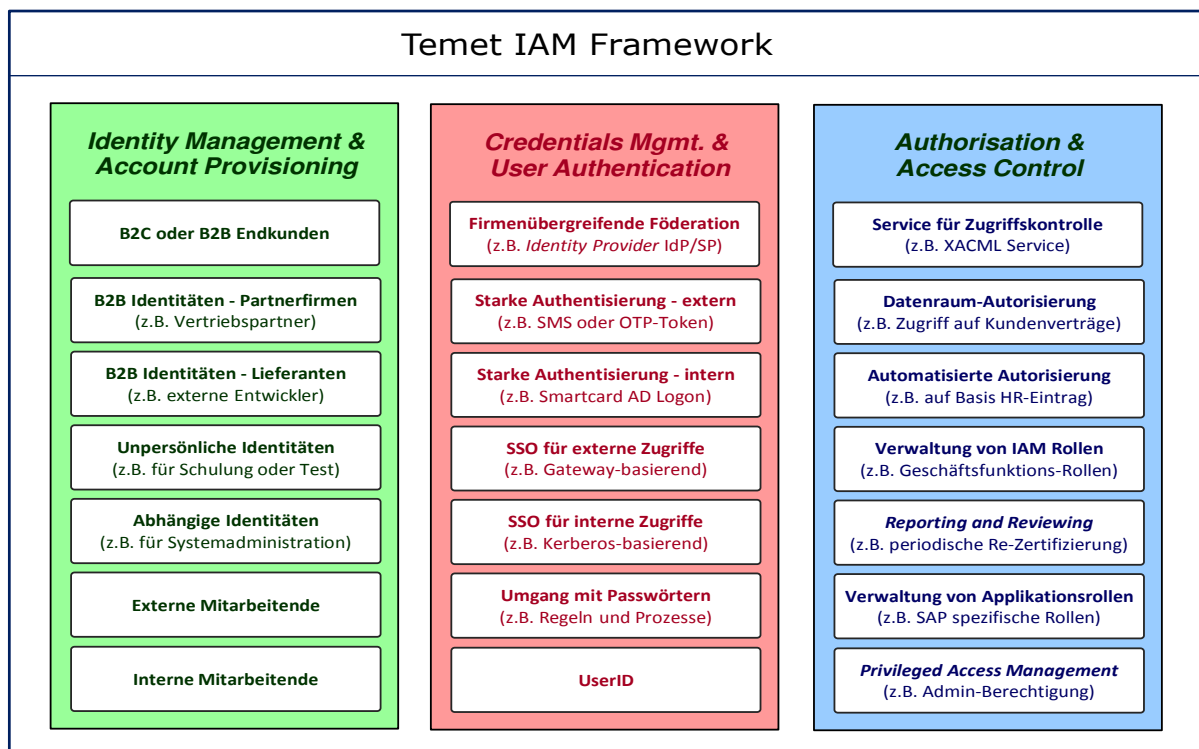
Temet IAM Framework

Identity Management & Account Provisioning

B2C oder B2B Endkunden

B2B Identitäten - Partnerfirmen
(z.B. Vertriebspartner)

B2B Identitäten - Lieferanten
(z.B. externe Entwickler)

Unpersönliche Identitäten
(z.B. für Schulung oder Test)

Abhängige Identitäten
(z.B. für Systemadministration)

Externe Mitarbeitende

Interne Mitarbeitende

Credentials Mgmt. & User Authentication

Firmenübergreifende Föderation
(z.B. Identity Provider IdP/SP)

Starke Authentisierung - extern
(z.B. SMS oder OTP-Token)

Starke Authentisierung - intern
(z.B. Smartcard AD Logon)

SSO für externe Zugriffe
(z.B. Gateway-basierend)

SSO für interne Zugriffe
(z.B. Kerberos-basierend)

Umgang mit Passwörtern
(z.B. Regeln und Prozesse)

UserID

Authorisation & Access Control

Service für Zugriffskontrolle
(z.B. XACML Service)

Datenraum-Autorisierung
(z.B. Zugriff auf Kundenverträge)

Automatisierte Autorisierung
(z.B. auf Basis HR-Eintrag)

Verwaltung von IAM Rollen
(z.B. Geschäftsfunktions-Rollen)

Reporting and Reviewing
(z.B. periodische Re-Zertifizierung)

Verwaltung von Applikationsrollen
(z.B. SAP spezifische Rollen)

Privileged Access Management
(z.B. Admin-Berechtigung)